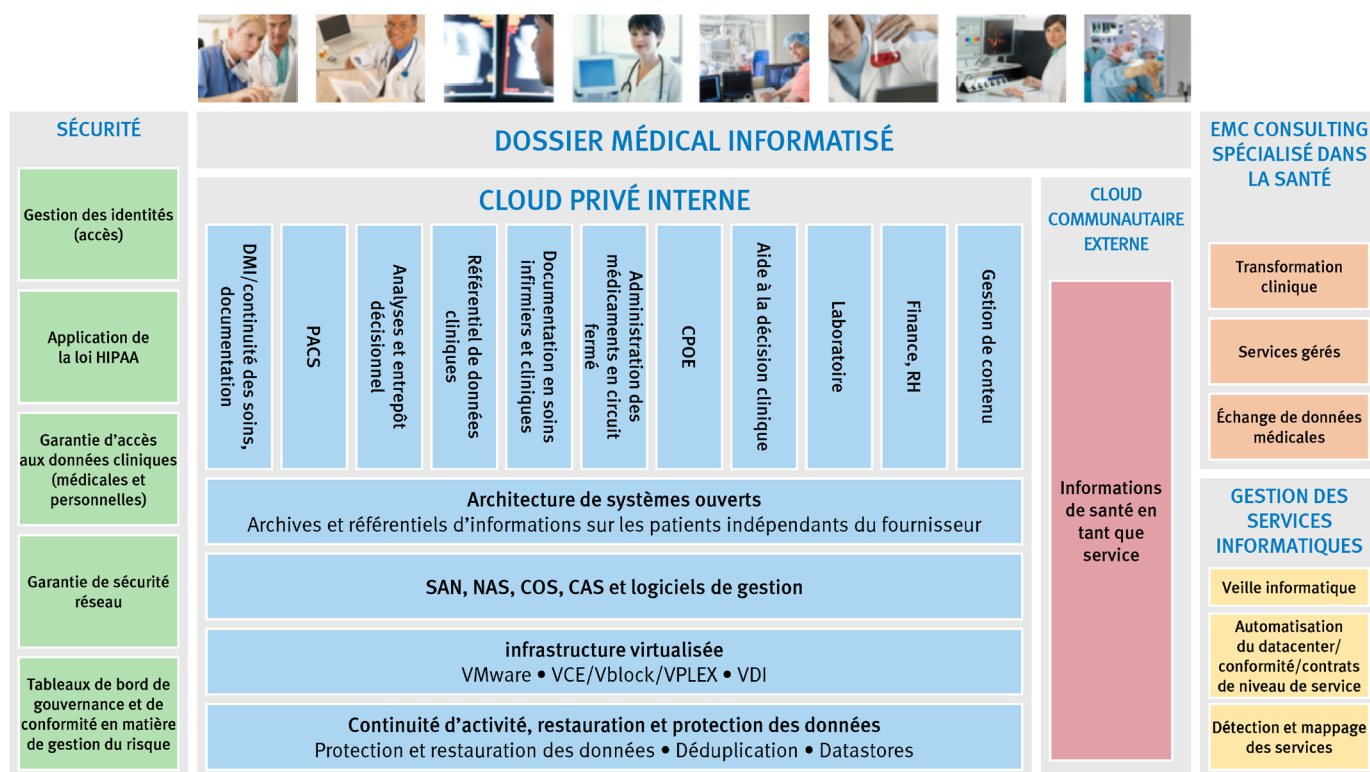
SÉCURITÉ

Gestion des identités (accès)

Application de la loi HIPAA

Garantie d'accès aux données cliniques (médicales et personnelles)

Garantie de sécurité réseau

Tableaux de bord de gouvernance et de conformité en matière de gestion du risque

DOSSIER MÉDICAL INFORMATISÉ

CLOUD PRIVÉ INTERNE

DMI/continuité des soins, documentation

PACS

Analyses et entrepôt décisionnel

Référentiel de données cliniques

Documentation en soins infirmiers et cliniques

Administration des médicaments en circuit fermé

CPOE

Aide à la décision clinique

Laboratoire

Finance, RH

Gestion de contenu

Architecture de systèmes ouverts
Archives et référentiels d'informations sur les patients indépendants du fournisseur

SAN, NAS, COS, CAS et logiciels de gestion

infrastructure virtualisée
VMware • VCE/Vblock/VPLEX • VDI

Continuité d'activité, restauration et protection des données
Protection et restauration des données • Déduplication • Datastores

CLOUD COMMUNAUTAIRE EXTERNE

Informations de santé en tant que service

EMC CONSULTING SPÉCIALISÉ DANS LA SANTÉ

Transformation clinique

Services gérés

Échange de données médicales

GESTION DES SERVICES INFORMATIQUES

Veille informatique

Automatisation du datacenter/ conformité/contrats de niveau de service

Détection et mappage des services